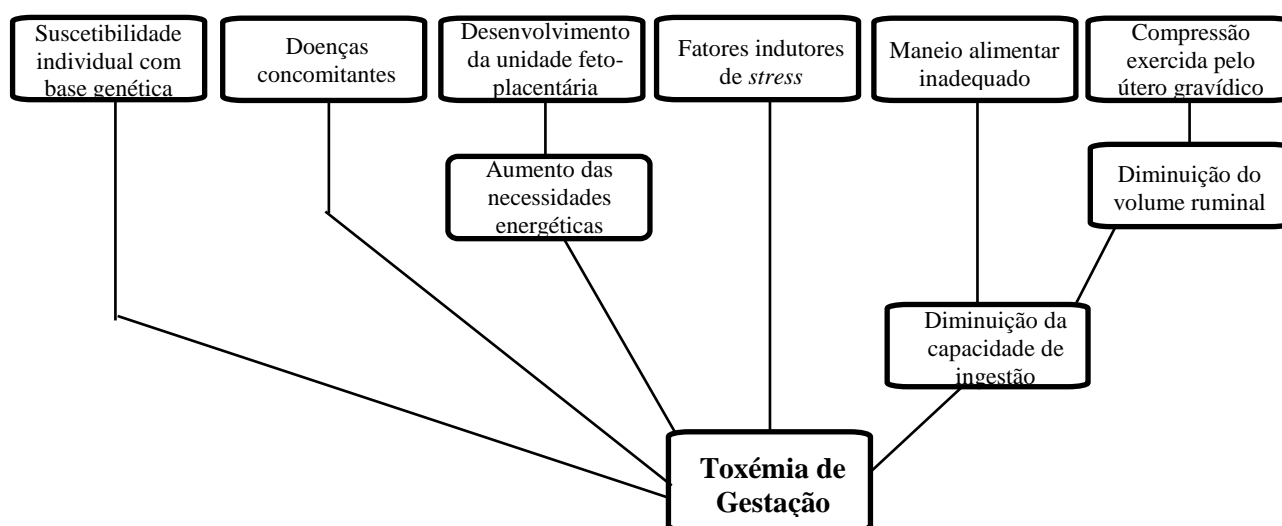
Suscetibilidade individual com base genética

Doenças concomitantes

Desenvolvimento da unidade feto-placentária

Fatores indutores de *stress*

Maneio alimentar inadequado

Compressão exercida pelo útero gravídico

Aumento das necessidades energéticas

Diminuição do volume ruminal

Diminuição da capacidade de ingestão

**Toxémia de Gestação**